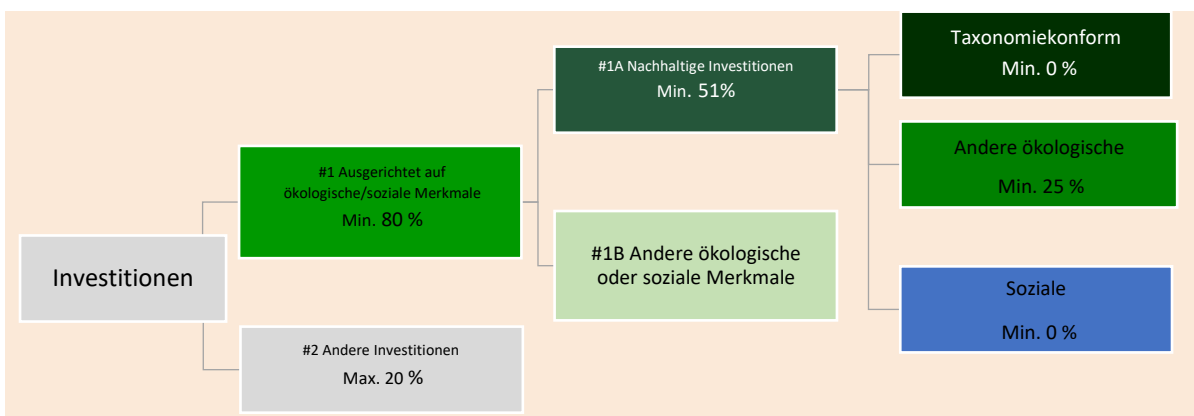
Investitionen

#1 Ausgerichtet auf ökologische/soziale Merkmale
Min. 80 %

#2 Andere Investitionen
Max. 20 %

#1A Nachhaltige Investitionen
Min. 51%

#1B Andere ökologische oder soziale Merkmale

Taxonomiekonform
Min. 0 %

Andere ökologische
Min. 25 %

Soziale
Min. 0 %